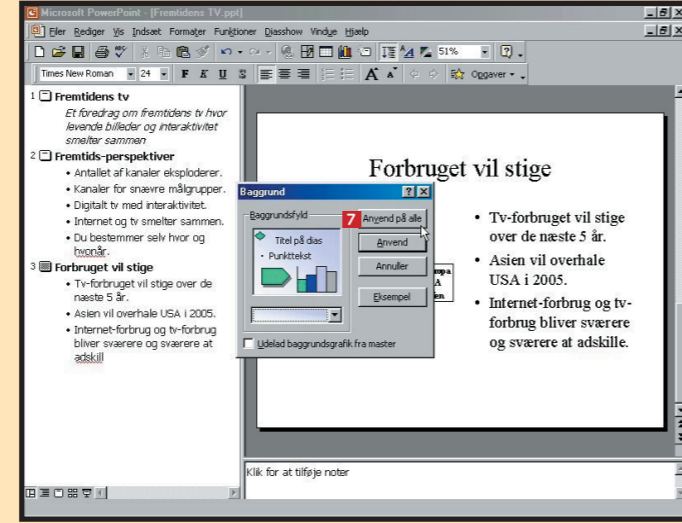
Microsoft PowerPoint - [Fremtidens TV.ppt]

Filer Rediger Vis Indsæt Formater Funktioner Diasshow Vindue Hjælp

Times New Roman 24 F K U S 51% Opgaver

1 Fremtidens tv
Et foredrag om fremtidens tv hvor levende billeder og interaktivitet smelter sammen

2 Fremtids-perspektiver
• Antallet af kanaler eksploderer.
• Kanaler for snævre målgrupper.
• Digitalt tv med interaktivitet.
• Internet og tv smelter sammen.
• Du bestemmer selv hvor og hvornår.

3 Forbruget vil stige
• Tv-forbruget vil stige over de næste 5 år.
• Asien vil overhale USA i 2005.
• Internet-forbrug og tv-forbrug bliver sværere og sværere at adskill

Forbruget vil stige

• Tv-forbruget vil stige over de næste 5 år.
• Asien vil overhale USA i 2005.
• Internet-forbrug og tv-forbrug bliver sværere og sværere at adskille.

Baggrund
Baggrundsfyld
Titel på dias
• Punkttekst
7
Anvend på alle
Anvend
Annuller
Eksempel
Udelad baggrundsgrafik fra master

Klik for at tilføje noter